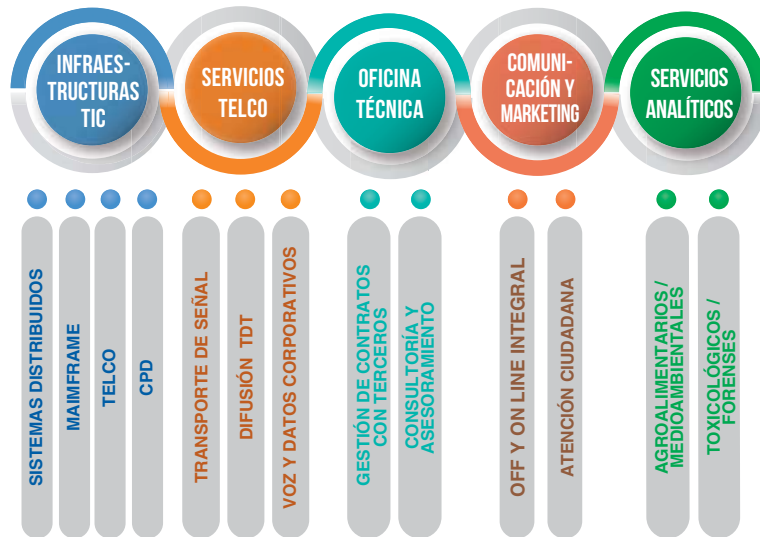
INFRAESTRUCTURAS TIC

SERVICIOS TELCO

OFICINA TÉCNICA

COMUNICACIÓN Y MARKETING

SERVICIOS ANALÍTICOS

SISTEMAS DISTRIBUIDOS

MAIMFRAME

TELCO

CPD

TRANSPORTE DE SEÑAL

DIFUSIÓN TDT

VOZ Y DATOS CORPORATIVOS

GESTIÓN DE CONTRATOS CON TERCEROS

CONSULTORÍA Y ASESORAMIENTO

OFF Y ON LINE INTEGRAL

ATENCIÓN CIUDADANA

AGROALIMENTARIOS / MEDIOAMBIENTALES

TOXICOLÓGICOS / FORENSES